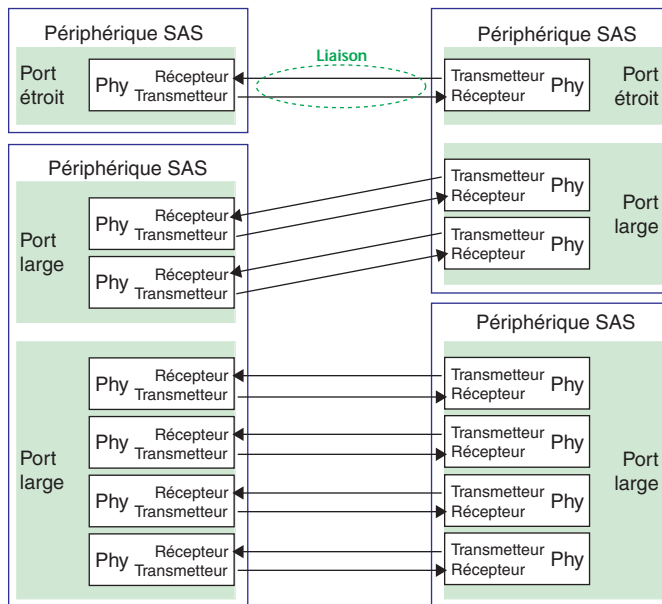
Périphérique SAS

Port étroit

Phy Récepteur Transmetteur

Liaison

Périphérique SAS

Transmetteur Récepteur Phy

Port étroit

Périphérique SAS

Port large

Phy Récepteur Transmetteur

Phy Récepteur Transmetteur

Transmetteur Récepteur Phy

Transmetteur Récepteur Phy

Port large

Périphérique SAS

Port large

Phy Récepteur Transmetteur

Phy Récepteur Transmetteur

Phy Récepteur Transmetteur

Phy Récepteur Transmetteur

Transmetteur Récepteur Phy

Transmetteur Récepteur Phy

Transmetteur Récepteur Phy

Transmetteur Récepteur Phy

Port large